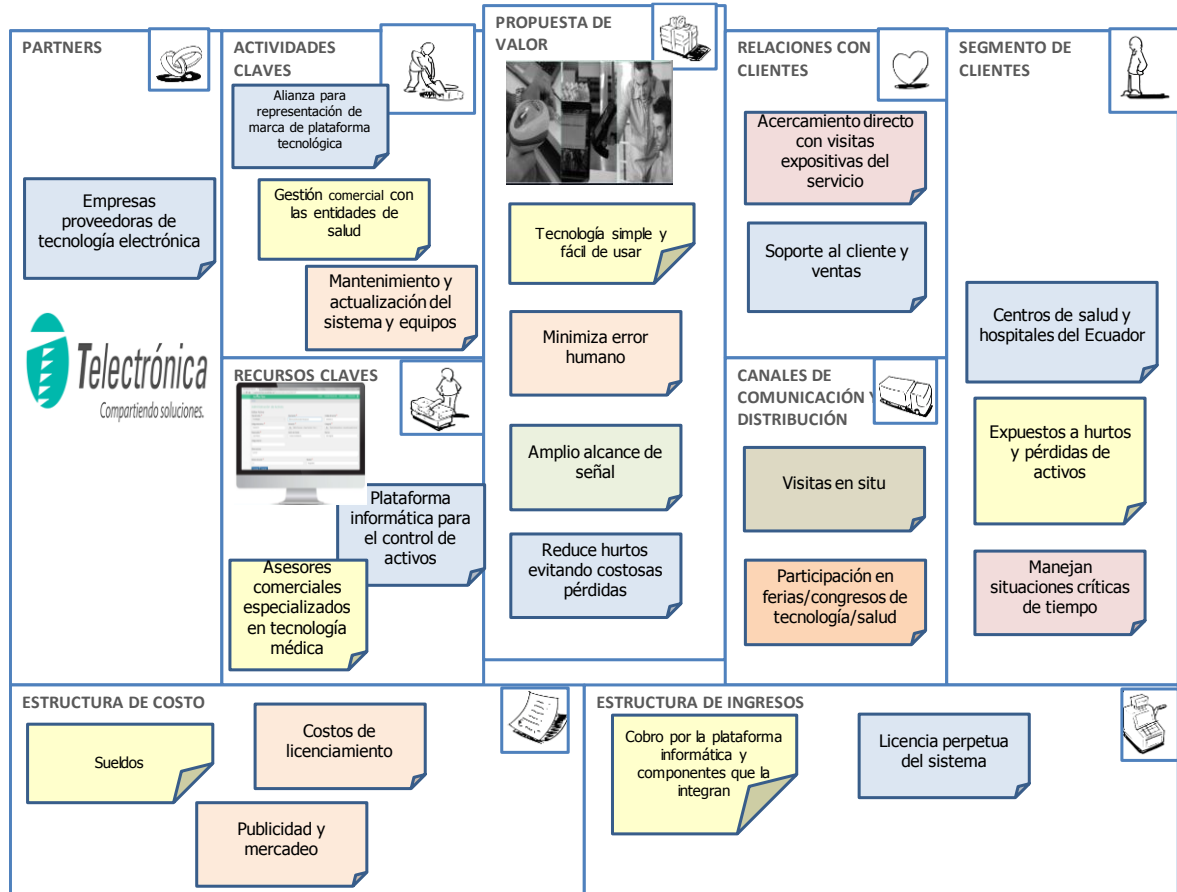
PARTNERS

Empresas proveedoras de tecnología electrónica

Telectrónica
Compartiendo soluciones.

ACTIVIDADES CLAVES

Alianza para representación de marca de plataforma tecnológica

Gestión comercial con las entidades de salud

Mantenimiento y actualización del sistema y equipos

RECURSOS CLAVES

Plataforma informática para el control de activos

Asesores comerciales especializados en tecnología médica

PROPUESTA DE VALOR

Tecnología simple y fácil de usar

Minimiza error humano

Amplio alcance de señal

Reduce hurtos evitando costosas pérdidas

RELACIONES CON CLIENTES

Acercamiento directo con visitas expositivas del servicio

Soporte al cliente y ventas

CANALES DE COMUNICACIÓN Y DISTRIBUCIÓN

Visitas en situ

Participación en ferias/congresos de tecnología/salud

SEGMENTO DE CLIENTES

Centros de salud y hospitales del Ecuador

Expuestos a hurtos y pérdidas de activos

Manejan situaciones críticas de tiempo

ESTRUCTURA DE COSTO

Sueldos

Costos de licenciamiento

Publicidad y mercadeo

ESTRUCTURA DE INGRESOS

Cobro por la plataforma informática y componentes que la integran

Licencia perpetua del sistema